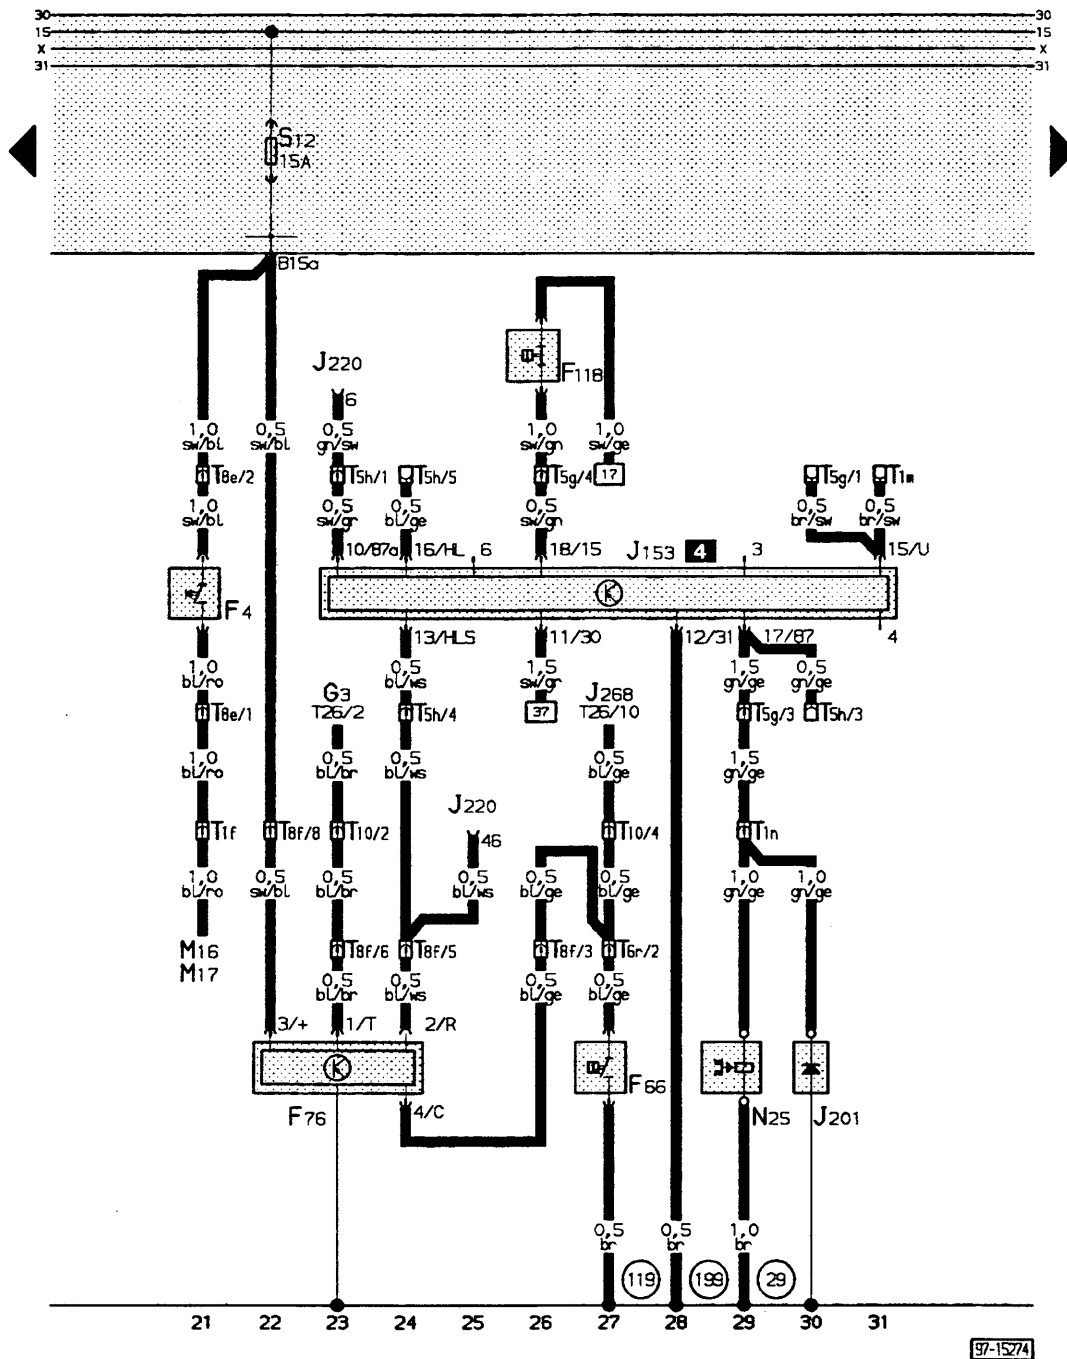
30
15
x
31
30
15
x
31

S12
15A

B15a

J220
6
0,5
gn/sw
T5h/1
T5h/5
0,5
sw/gr
0,5
bl/ge

F118
1,0
sw/gn
1,0
sw/ge
T5g/4
17
0,5
sw/gn

1,0
sw/bl
0,5
sw/bl
T8e/2
1,0
sw/bl

T5g/1
T1m
0,5
br/sw
0,5
br/sw

10/87a
16/HL
6
18/15
J153
4
3
15/U

F4

13/HLS
11/30
12/31
17/87
4

1,0
bl/ro
T8e/1
1,0
bl/ro
T1f
1,0
bl/ro
M16
M17

0,5
sw/bl
T8f/8

G3
T26/2
0,5
bl/br
T10/2
0,5
bl/br
T8f/6
0,5
bl/br

0,5
bl/ws
T5h/4
0,5
bl/ws
J220
46
0,5
bl/ws
T8f/5
0,5
bl/ws

1,5
sw/gr
37

J268
T26/10
0,5
bl/ge
T10/4
0,5
bl/ge
0,5
bl/ge
T8f/3
T6r/2
0,5
bl/ge
0,5
bl/ge

1,5
gn/ge
0,5
gn/ge
T5g/3
T5h/3
1,5
gn/ge
T1n
1,0
gn/ge
1,0
gn/ge

3/+
1/T
2/R
F76
4/C

F66
N25
J201

0,5
br
0,5
br
1,0
br
119
199
29

21
22
23
24
25
26
27
28
29
30
31

97-15274